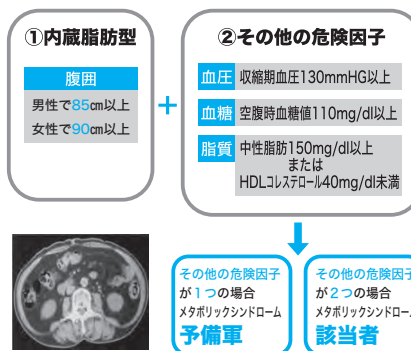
①内蔵脂肪型

腹囲
男性で85cm以上
女性で90cm以上

+

②その他の危険因子

血圧 収縮期血圧130mmHG以上

血糖 空腹時血糖値110mg/dl以上

脂質 中性脂肪150mg/dl以上 または HDLコレステロール40mg/dl未満

その他の危険因子が1つの場合
メタボリックシンドローム
予備軍

その他の危険因子が2つの場合
メタボリックシンドロー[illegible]
該当者